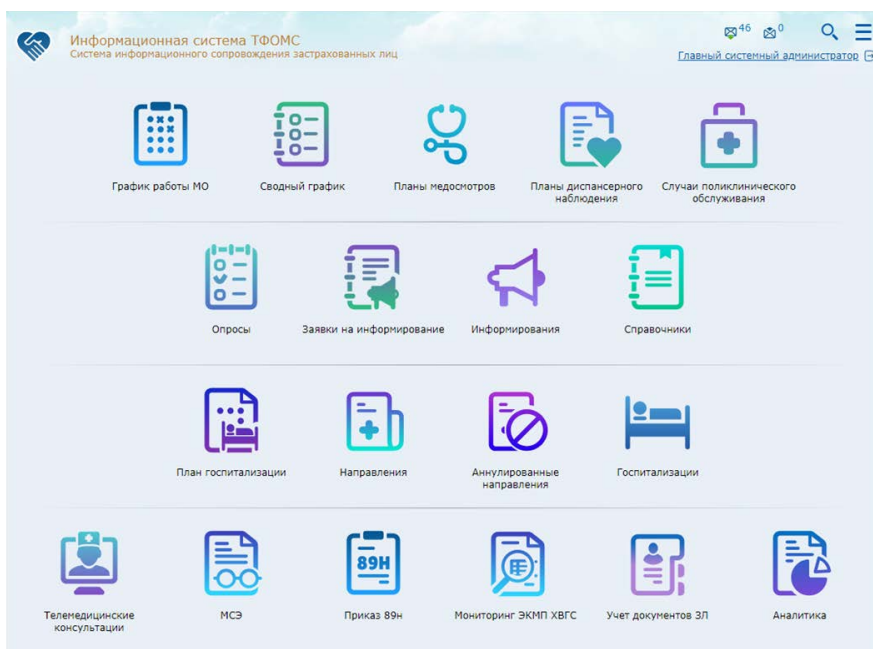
Информационная система ТФОМС
Система информационного сопровождения застрахованных лиц

46 0

Главный системный администратор

График работы МО

Сводный график

Планы медосмотров

Планы диспансерного наблюдения

Случаи поликлинического обслуживания

Опросы

Заявки на информирование

Информирования

Справочники

План госпитализации

Направления

Аннулированные направления

Госпитализации

Телемедицинские консультации

МСЭ

89Н
Приказ 89н

Мониторинг ЭКМП ХВГС

Учет документов ЗЛ

Аналитика